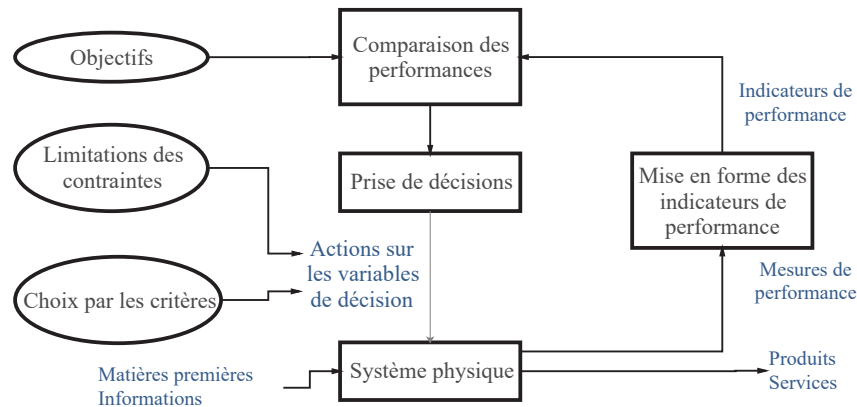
Objectifs

Comparaison des performances

Indicateurs de performance

Limitations des contraintes

Prise de décisions

Mise en forme des indicateurs de performance

Actions sur les variables de décision

Choix par les critères

Mesures de performance

Matières premières
Informations

Système physique

Produits
Services